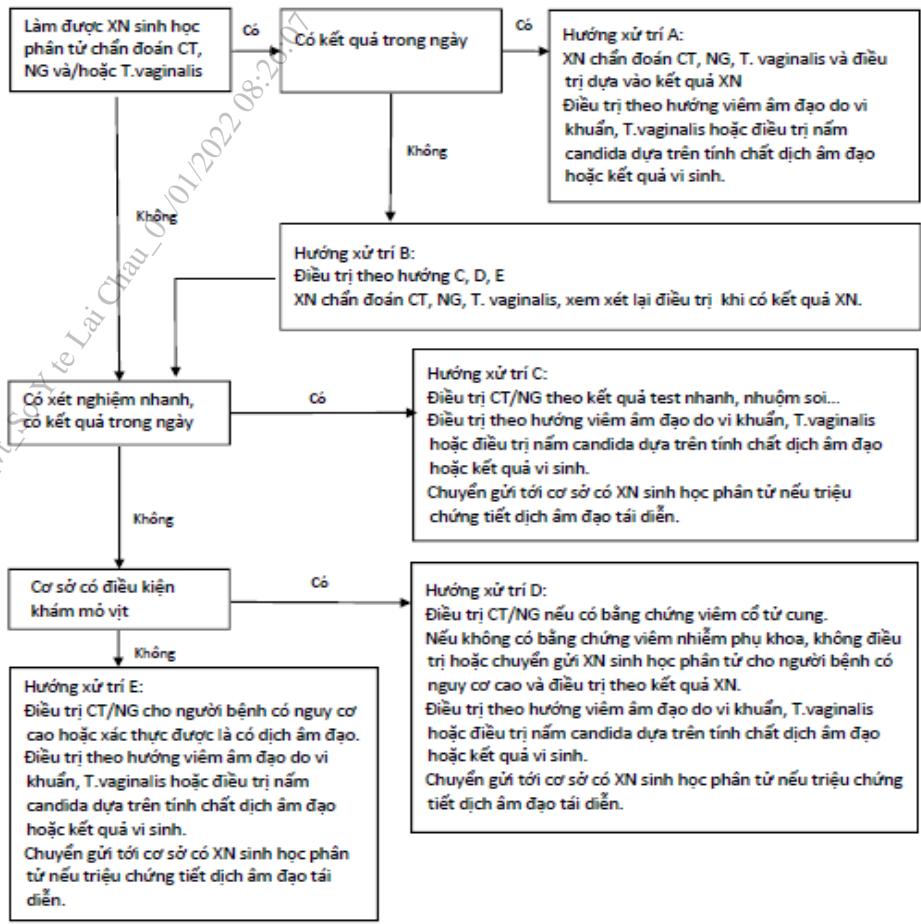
Làm được XN sinh học phân tử chẩn đoán CT, NG và/hoặc T.vaginalis

Có

Có kết quả trong ngày

Có

Hướng xử trí A:
XN chẩn đoán CT, NG, T. vaginalis và điều trị dựa vào kết quả XN
Điều trị theo hướng viêm âm đạo do vi khuẩn, T.vaginalis hoặc điều trị nấm candida dựa trên tính chất dịch âm đạo hoặc kết quả vi sinh.

Không

Không

Hướng xử trí B:
Điều trị theo hướng C, D, E
XN chẩn đoán CT, NG, T. vaginalis, xem xét lại điều trị khi có kết quả XN.

Có xét nghiệm nhanh, có kết quả trong ngày

Có

Hướng xử trí C:
Điều trị CT/NG theo kết quả test nhanh, nhuộm soi...
Điều trị theo hướng viêm âm đạo do vi khuẩn, T.vaginalis hoặc điều trị nấm candida dựa trên tính chất dịch âm đạo hoặc kết quả vi sinh.
Chuyển gửi tới cơ sở có XN sinh học phân tử nếu triệu chứng tiết dịch âm đạo tái diễn.

Không

Cơ sở có điều kiện khám mỏ vịt

Có

Hướng xử trí D:
Điều trị CT/NG nếu có bằng chứng viêm cổ tử cung.
Nếu không có bằng chứng viêm nhiễm phụ khoa, không điều trị hoặc chuyển gửi XN sinh học phân tử cho người bệnh có nguy cơ cao và điều trị theo kết quả XN.
Điều trị theo hướng viêm âm đạo do vi khuẩn, T.vaginalis hoặc điều trị nấm candida dựa trên tính chất dịch âm đạo hoặc kết quả vi sinh.
Chuyển gửi tới cơ sở có XN sinh học phân tử nếu triệu chứng tiết dịch âm đạo tái diễn.

Không

Hướng xử trí E:
Điều trị CT/NG cho người bệnh có nguy cơ cao hoặc xác thực được là có dịch âm đạo.
Điều trị theo hướng viêm âm đạo do vi khuẩn, T.vaginalis hoặc điều trị nấm candida dựa trên tính chất dịch âm đạo hoặc kết quả vi sinh.
Chuyển gửi tới cơ sở có XN sinh học phân tử nếu triệu chứng tiết dịch âm đạo tái diễn.

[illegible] te Lai Chau_0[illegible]/01/2022 08:2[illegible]:07